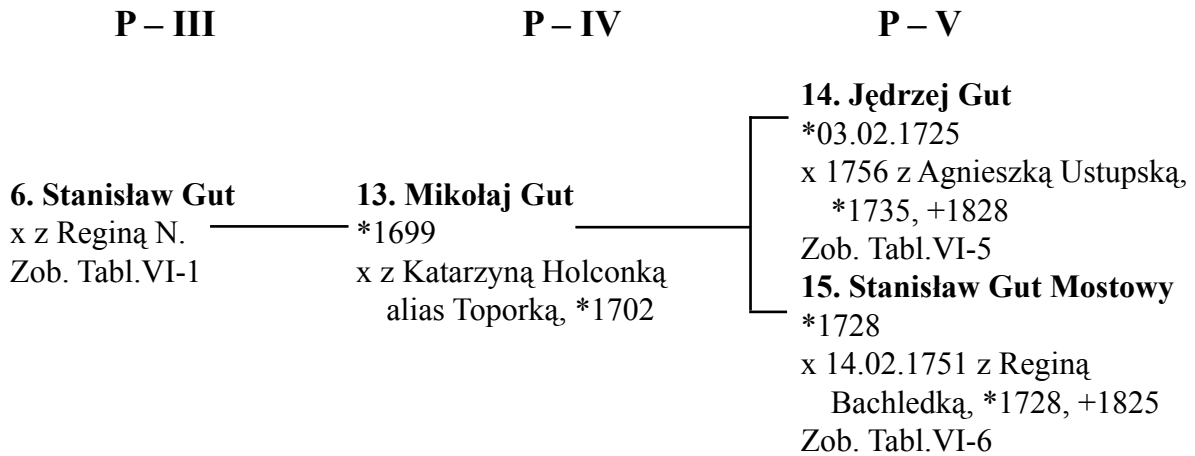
P – III

P – IV

P – V

6. Stanisław Gut
x z Reginą N.
Zob. Tabl.VI-1

13. Mikołaj Gut
*1699
x z Katarzyną Holconką alias Toporką, *1702

14. Jędrzej Gut
*03.02.1725
x 1756 z Agnieszką Ustupską, *1735, +1828
Zob. Tabl.VI-5

15. Stanisław Gut Mostowy
*1728
x 14.02.1751 z Reginą Bachledką, *1728, +1825
Zob. Tabl.VI-6